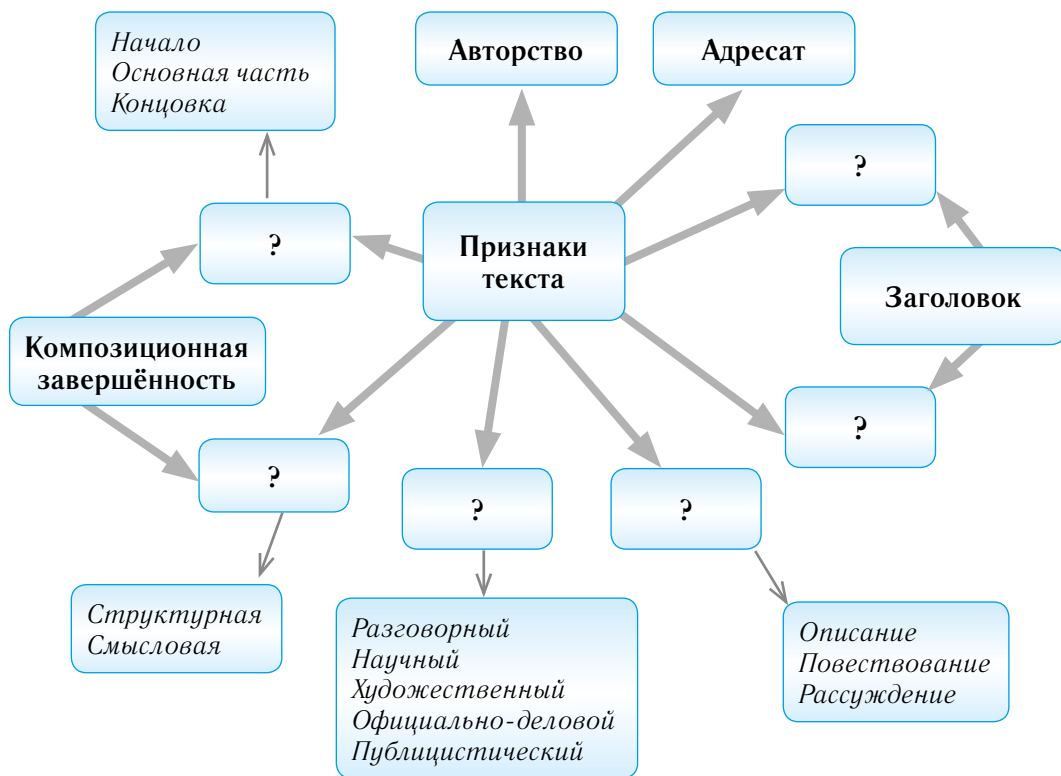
Начало
Основная часть
Концовка

Авторство

Адресат

?

?

Признаки текста

Заголовок

Композиционная завершённость

?

?

?

?

Структурная
Смысловая

Разговорный
Научный
Художественный
Официально-деловой
Публицистический

Описание
Повествование
Рассуждение